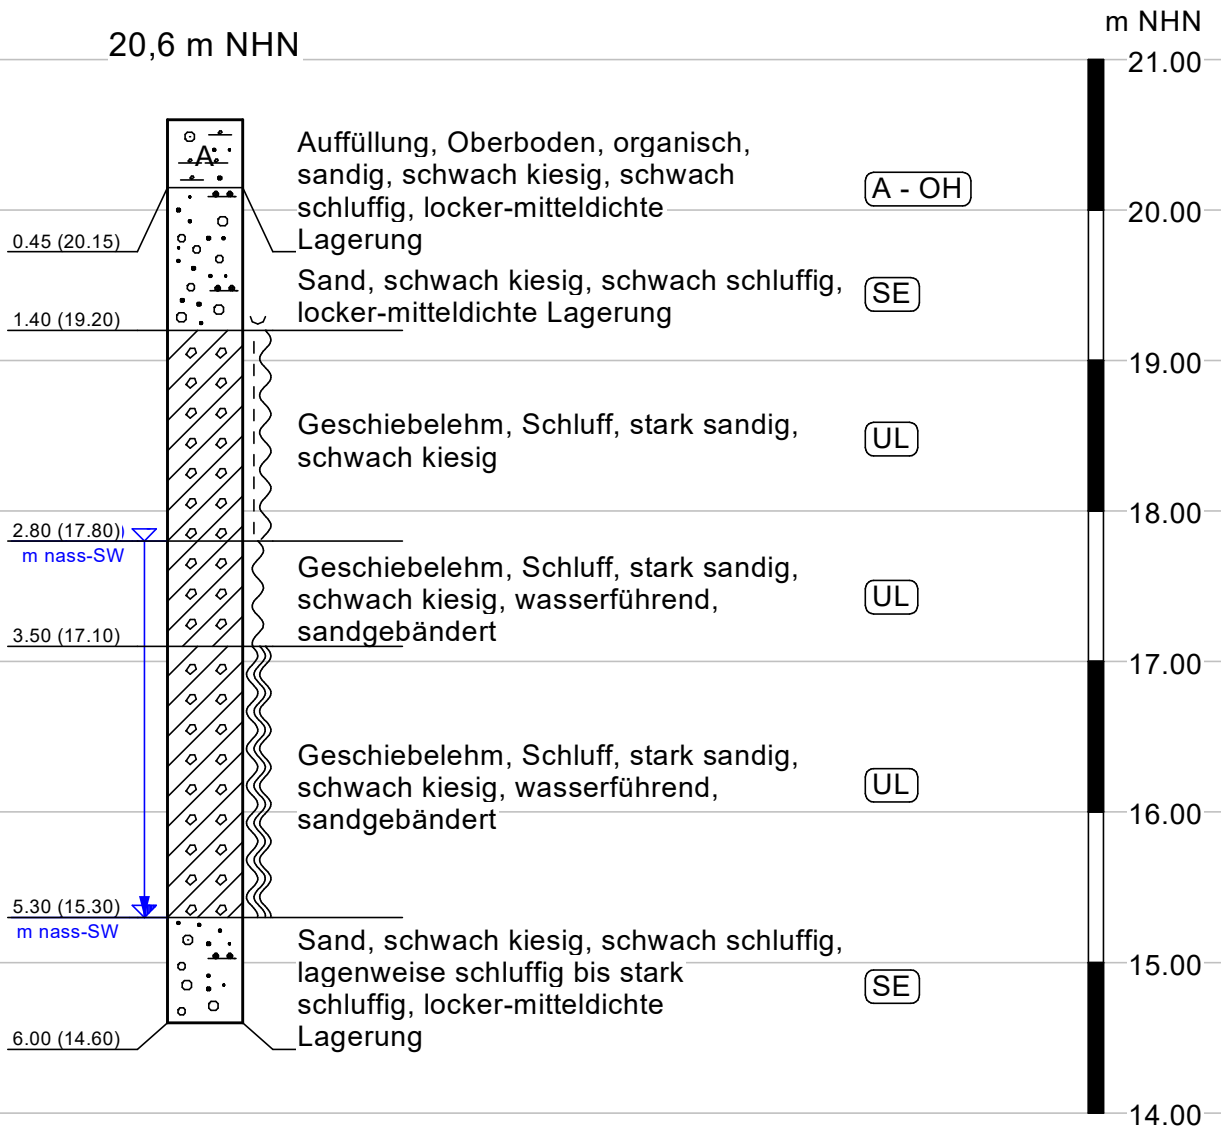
20,6 m NHN

m NHN
21.00
20.00
19.00
18.00
17.00
16.00
15.00
14.00

A

0.45 (20.15)

Auffüllung, Oberboden, organisch, sandig, schwach kiesig, schwach schluffig, locker-mitteldichte Lagerung

A - OH

Sand, schwach kiesig, schwach schluffig, locker-mitteldichte Lagerung

SE

1.40 (19.20)

Geschiebelehm, Schluff, stark sandig, schwach kiesig

UL

2.80 (17.80)
m nass-SW

Geschiebelehm, Schluff, stark sandig, schwach kiesig, wasserführend, sandgebändert

UL

3.50 (17.10)

Geschiebelehm, Schluff, stark sandig, schwach kiesig, wasserführend, sandgebändert

UL

5.30 (15.30)
m nass-SW

Sand, schwach kiesig, schwach schluffig, lagenweise schluffig bis stark schluffig, locker-mitteldichte Lagerung

SE

6.00 (14.60)